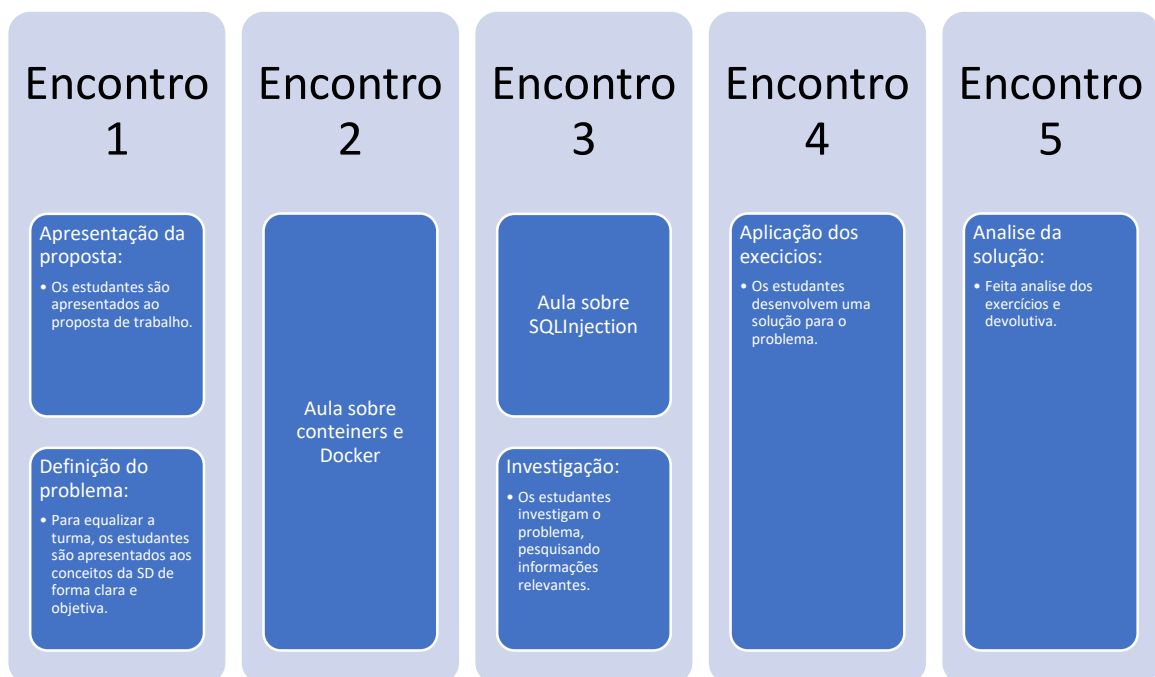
Encontro 1

Apresentação da proposta:

• Os estudantes são apresentados ao proposta de trabalho.

Definição do problema:

• Para equalizar a turma, os estudantes são apresentados aos conceitos da SD de forma clara e objetiva.

Encontro 2

Aula sobre conteiners e Docker

Encontro 3

Aula sobre SQLInjection

Investigação:

• Os estudantes investigam o problema, pesquisando informações relevantes.

Encontro 4

Aplicação dos execicios:

• Os estudantes desenvolvem uma solução para o problema.

Encontro 5

Analise da solução:

• Feita analise dos exercícios e devolutiva.